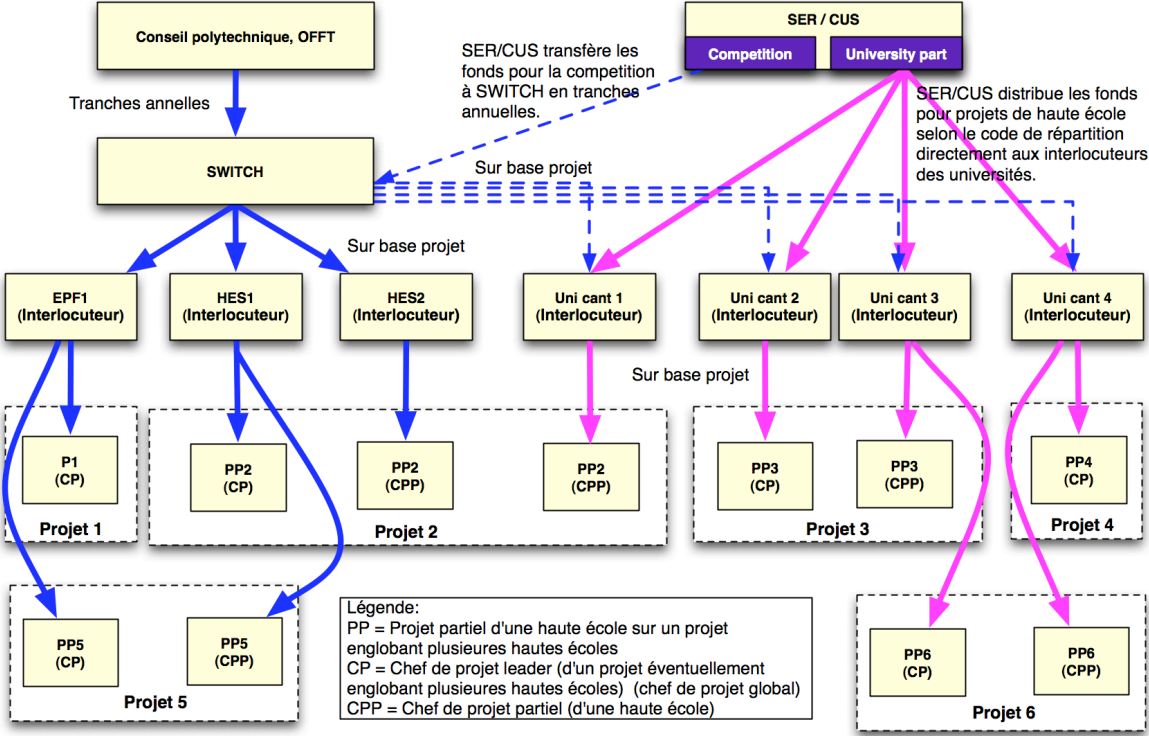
Conseil polytechnique, OFFT

SER / CUS

Competition

University part

SER/CUS transfère les fonds pour la competition à SWITCH en tranches annuelles.

SER/CUS distribue les fonds pour projets de haute école selon le code de répartition directement aux interlocuteurs des universités.

Tranches annelles

SWITCH

Sur base projet

Sur base projet

EPF1 (Interlocuteur)

HES1 (Interlocuteur)

HES2 (Interlocuteur)

Uni cant 1 (Interlocuteur)

Uni cant 2 (Interlocuteur)

Uni cant 3 (Interlocuteur)

Uni cant 4 (Interlocuteur)

Sur base projet

P1 (CP)

Projet 1

PP2 (CP)

PP2 (CPP)

PP2 (CPP)

Projet 2

PP3 (CP)

PP3 (CPP)

Projet 3

PP4 (CP)

Projet 4

PP5 (CP)

PP5 (CPP)

Projet 5

Légende:
PP = Projet partiel d'une haute école sur un projet englobant plusieures hautes écoles
CP = Chef de projet leader (d'un projet éventuellement englobant plusieures hautes écoles) (chef de projet global)
CPP = Chef de projet partiel (d'une haute école)

PP6 (CP)

PP6 (CPP)

Projet 6